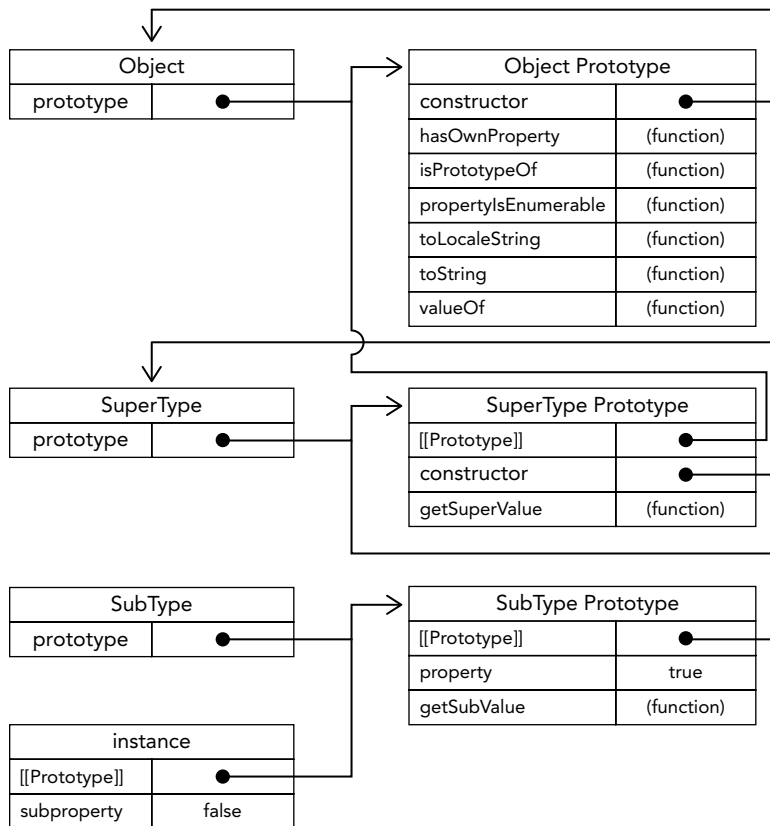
| Object | |
|---|---|
| prototype | |

| Object Prototype | |
|---|---|
| constructor | |
| hasOwnProperty | (function) |
| isPrototypeOf | (function) |
| propertyIsEnumerable | (function) |
| toLocaleString | (function) |
| toString | (function) |
| valueOf | (function) |

| SuperType | |
|---|---|
| prototype | |

| SuperType Prototype | |
|---|---|
| [[Prototype]] | |
| constructor | |
| getSuperValue | (function) |

| SubType | |
|---|---|
| prototype | |

| SubType Prototype | |
|---|---|
| [[Prototype]] | |
| property | true |
| getSubValue | (function) |

| instance | |
|---|---|
| [[Prototype]] | |
| subproperty | false |